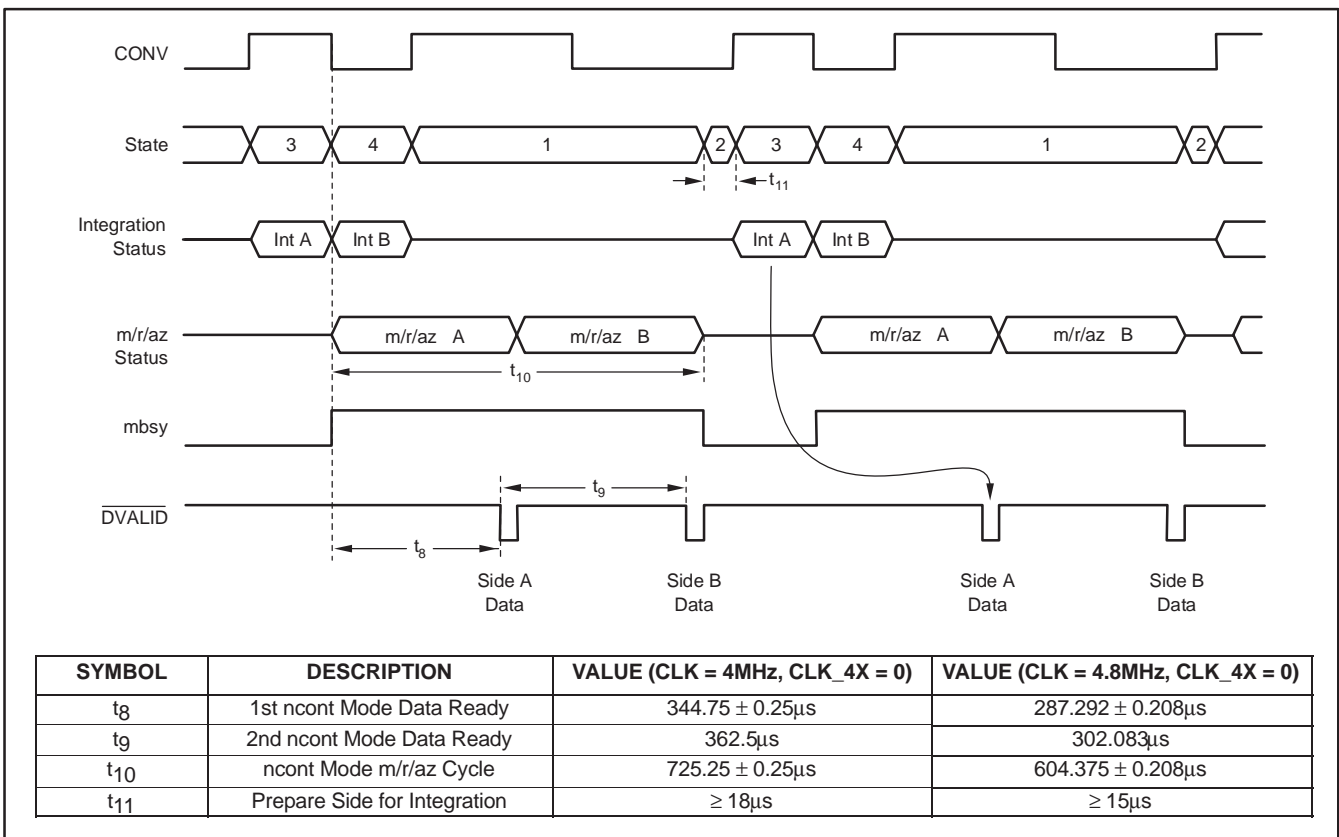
CONV

State

3 4 1 2 3 4 1 2

$t_{11}$

Integration Status

Int A Int B Int A Int B

m/r/az Status

m/r/az A m/r/az B m/r/az A m/r/az B

$t_{10}$

mbsy

$\overline{DVALID}$

$t_9$

$t_8$

Side A Data

Side B Data

Side A Data

Side B Data

| SYMBOL | DESCRIPTION | VALUE (CLK = 4MHz, CLK_4X = 0) | VALUE (CLK = 4.8MHz, CLK_4X = 0) |
|---|---|---|---|
| $t_8$ | 1st ncont Mode Data Ready | $344.75 \pm 0.25\mu s$ | $287.292 \pm 0.208\mu s$ |
| $t_9$ | 2nd ncont Mode Data Ready | $362.5\mu s$ | $302.083\mu s$ |
| $t_{10}$ | ncont Mode m/r/az Cycle | $725.25 \pm 0.25\mu s$ | $604.375 \pm 0.208\mu s$ |
| $t_{11}$ | Prepare Side for Integration | $\geq 18\mu s$ | $\geq 15\mu s$ |